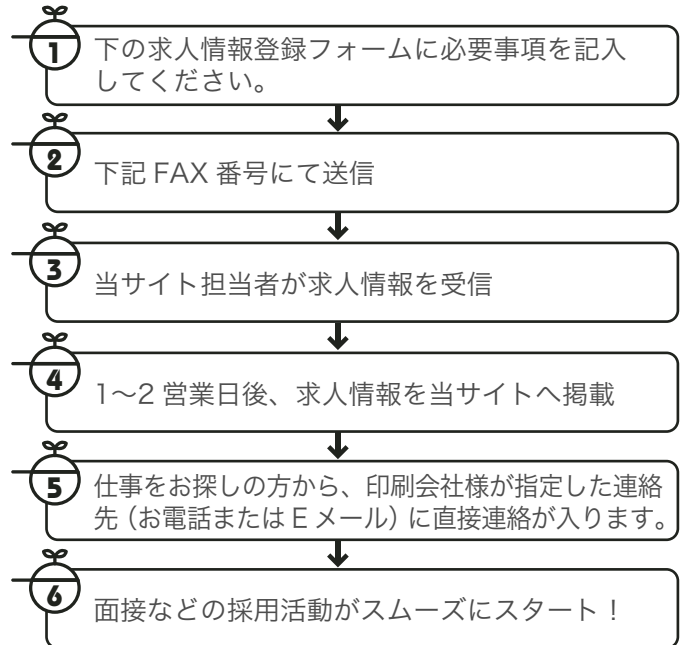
1
下の求人情報登録フォームに必要事項を記入してください。

2
下記 FAX 番号にて送信

3
当サイト担当者が求人情報を受信

4
1〜2 営業日後、求人情報を当サイトへ掲載

5
仕事をお探しの方から、印刷会社様が指定した連絡先（お電話または E メール）に直接連絡が入ります。

6
面接などの採用活動がスムーズにスタート！